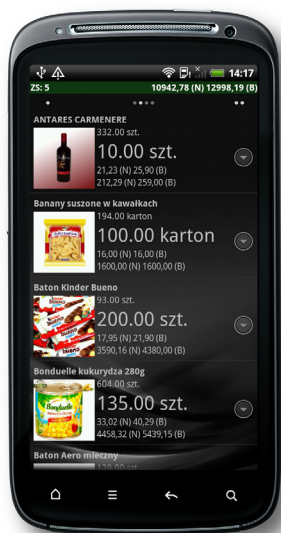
14:17

ZS: 5

10942,78 (N) 12998,19 (B)

ANTARES CARMENERE

332.00 szt.

10.00 szt.

21,23 (N) 25,90 (B)

212,29 (N) 259,00 (B)

Banany suszone w kawałkach

194.00 karton

100.00 karton

16,00 (N) 16,00 (B)

1600,00 (N) 1600,00 (B)

Baton Kinder Bueno

93.00 szt.

200.00 szt.

17,95 (N) 21,90 (B)

3590,16 (N) 4380,00 (B)

Bonduelle kukurydza 280g

604.00 szt.

135.00 szt.

33,02 (N) 40,29 (B)

4458,32 (N) 5439,15 (B)

Baton Aero mleczny

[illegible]